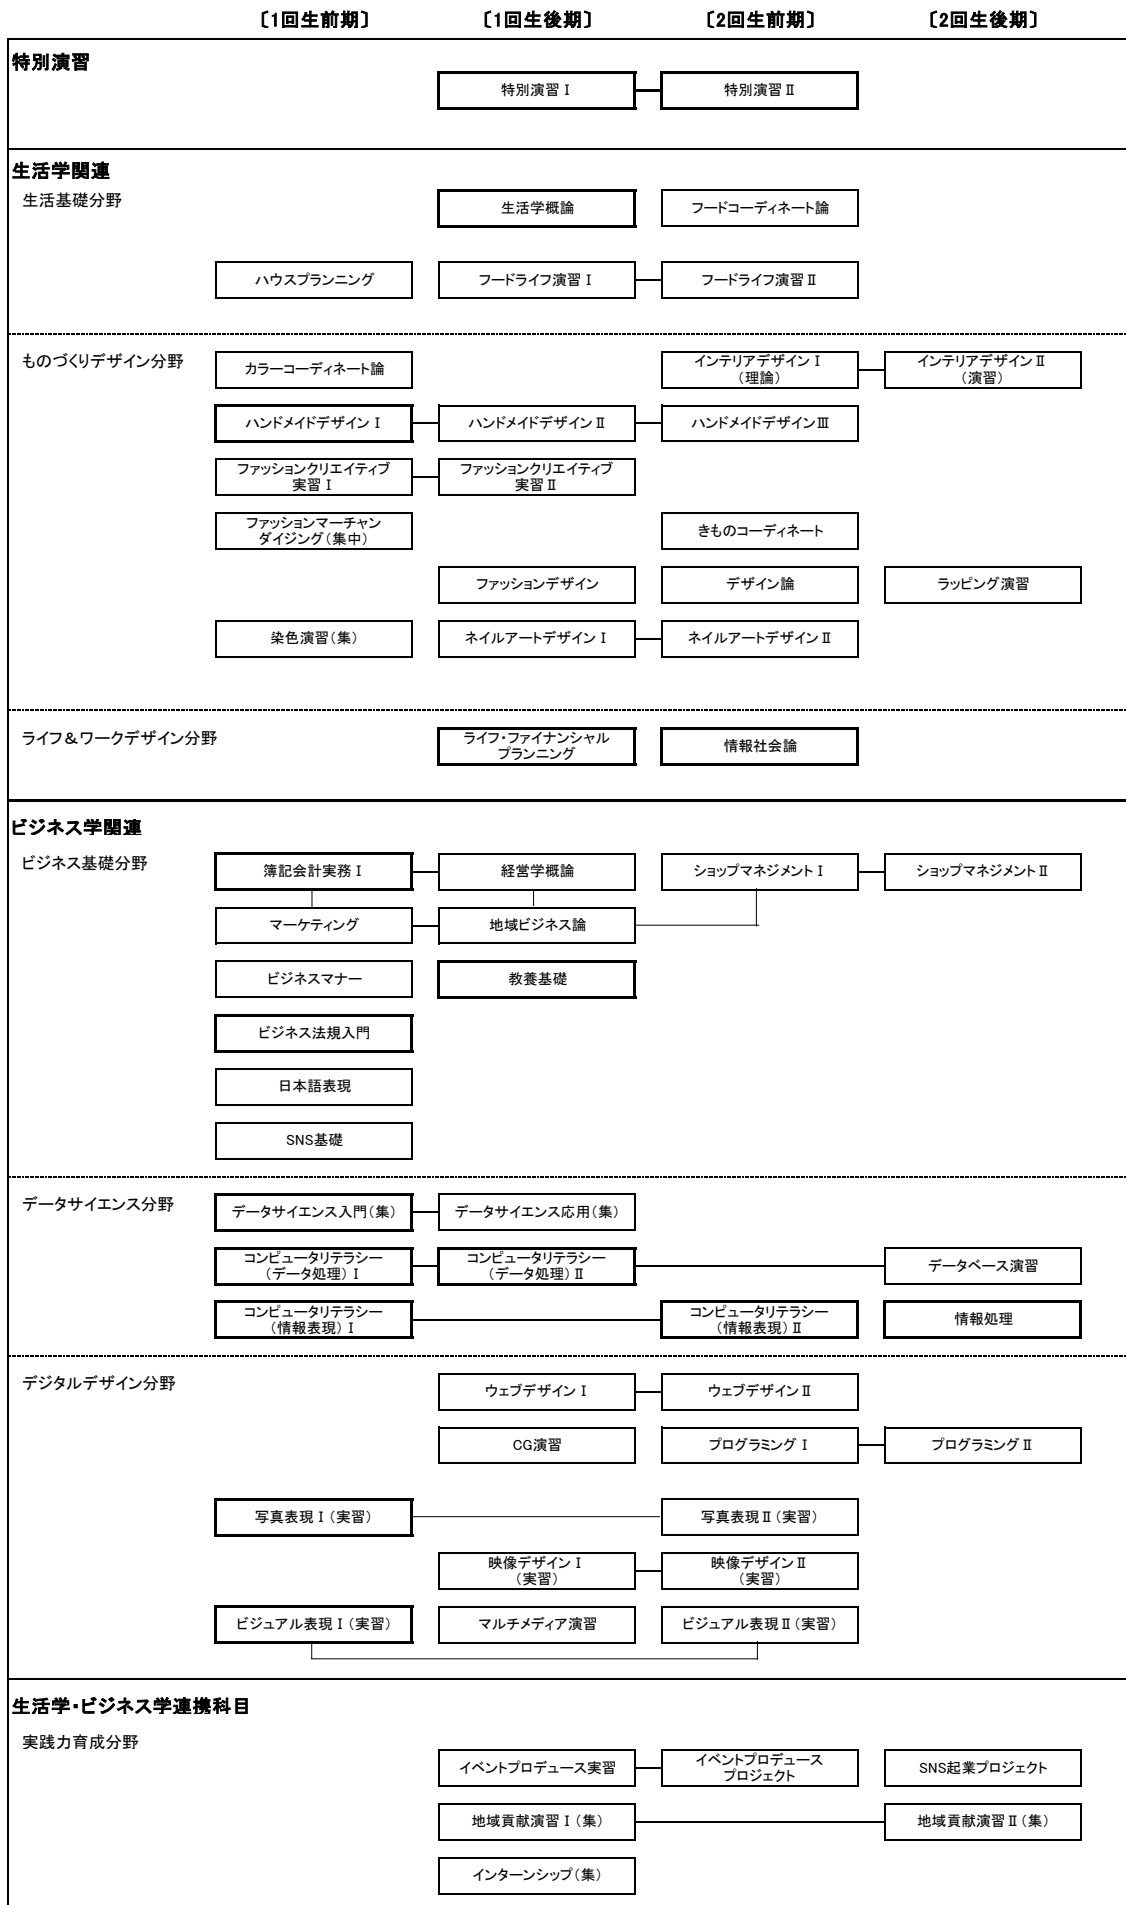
〔1回生前期〕 〔1回生後期〕 〔2回生前期〕 〔2回生後期〕

特別演習

特別演習Ⅰ
特別演習Ⅱ

生活学関連

生活基礎分野

生活学概論
フードコーディネート論
ハウスプランニング
フードライフ演習Ⅰ
フードライフ演習Ⅱ

ものづくりデザイン分野

カラーコーディネート論
インテリアデザインⅠ（理論）
インテリアデザインⅡ（演習）
ハンドメイドデザインⅠ
ハンドメイドデザインⅡ
ハンドメイドデザインⅢ
ファッションクリエイティブ実習Ⅰ
ファッションクリエイティブ実習Ⅱ
ファッションマーチャンダイジング（集中）
きものコーディネート
ファッションデザイン
デザイン論
ラッピング演習
染色演習（集）
ネイルアートデザインⅠ
ネイルアートデザインⅡ

ライフ＆ワークデザイン分野

ライフ・ファイナンシャルプランニング
情報社会論

ビジネス学関連

ビジネス基礎分野

簿記会計実務Ⅰ
経営学概論
ショップマネジメントⅠ
ショップマネジメントⅡ
マーケティング
地域ビジネス論
ビジネスマナー
教養基礎
ビジネス法規入門
日本語表現
SNS基礎

データサイエンス分野

データサイエンス入門（集）
データサイエンス応用（集）
コンピュータリテラシー（データ処理）Ⅰ
コンピュータリテラシー（データ処理）Ⅱ
データベース演習
コンピュータリテラシー（情報表現）Ⅰ
コンピュータリテラシー（情報表現）Ⅱ
情報処理

デジタルデザイン分野

ウェブデザインⅠ
ウェブデザインⅡ
CG演習
プログラミングⅠ
プログラミングⅡ
写真表現Ⅰ（実習）
写真表現Ⅱ（実習）
映像デザインⅠ（実習）
映像デザインⅡ（実習）
ビジュアル表現Ⅰ（実習）
マルチメディア演習
ビジュアル表現Ⅱ（実習）

生活学・ビジネス学連携科目

実践力育成分野

イベントプロデュース実習
イベントプロデュースプロジェクト
SNS起業プロジェクト
地域貢献演習Ⅰ（集）
地域貢献演習Ⅱ（集）
インターンシップ（集）